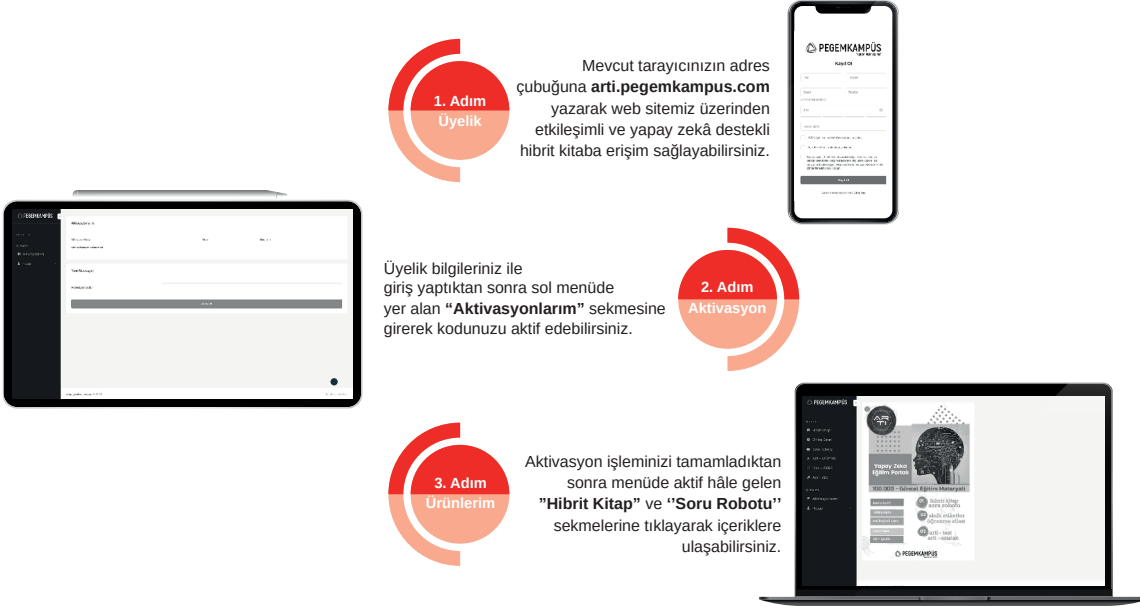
1. Adım
Üyelik

Mevcut tarayıcınızın adres çubuğuna **arti.pegemkampus.com** yazarak web sitemiz üzerinden etkileşimli ve yapay zekâ destekli hibrit kitaba erişim sağlayabilirsiniz.

PEGEMKAMPÜS
Kayıt Ol

PEGEMKAMPÜS

Üyelik bilgileriniz ile giriş yaptıktan sonra sol menüde yer alan **"Aktivasyonlarım"** sekmesine girerek kodunuzu aktif edebilirsiniz.

2. Adım
Aktivasyon

PEGEMKAMPÜS

3. Adım
Ürünlerim

Aktivasyon işleminizi tamamladıktan sonra menüde aktif hâle gelen **"Hibrit Kitap"** ve **''Soru Robotu''** sekmelerine tıklayarak içeriklere ulaşabilirsiniz.

Yapay Zeka
Eğitim Portalı
PEGEMKAMPÜS